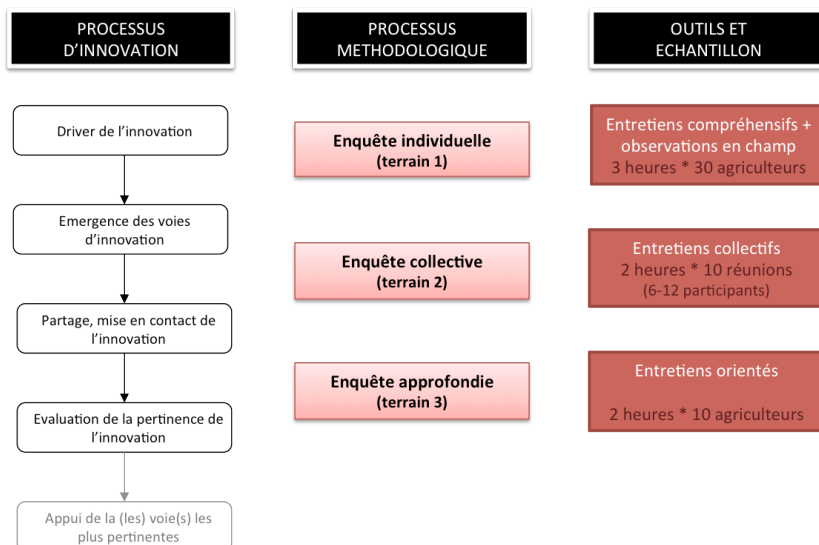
PROCESSUS D'INNOVATION

PROCESSUS METHODOLOGIQUE

OUTILS ET ECHANTILLON

Driver de l'innovation

Enquête individuelle (terrain 1)

Entretiens compréhensifs + observations en champ 3 heures * 30 agriculteurs

Emergence des voies d'innovation

Enquête collective (terrain 2)

Entretiens collectifs 2 heures * 10 réunions (6-12 participants)

Partage, mise en contact de l'innovation

Enquête approfondie (terrain 3)

Entretiens orientés

2 heures * 10 agriculteurs

Evaluation de la pertinence de l'innovation

Appui de la (les) voie(s) les plus pertinentes